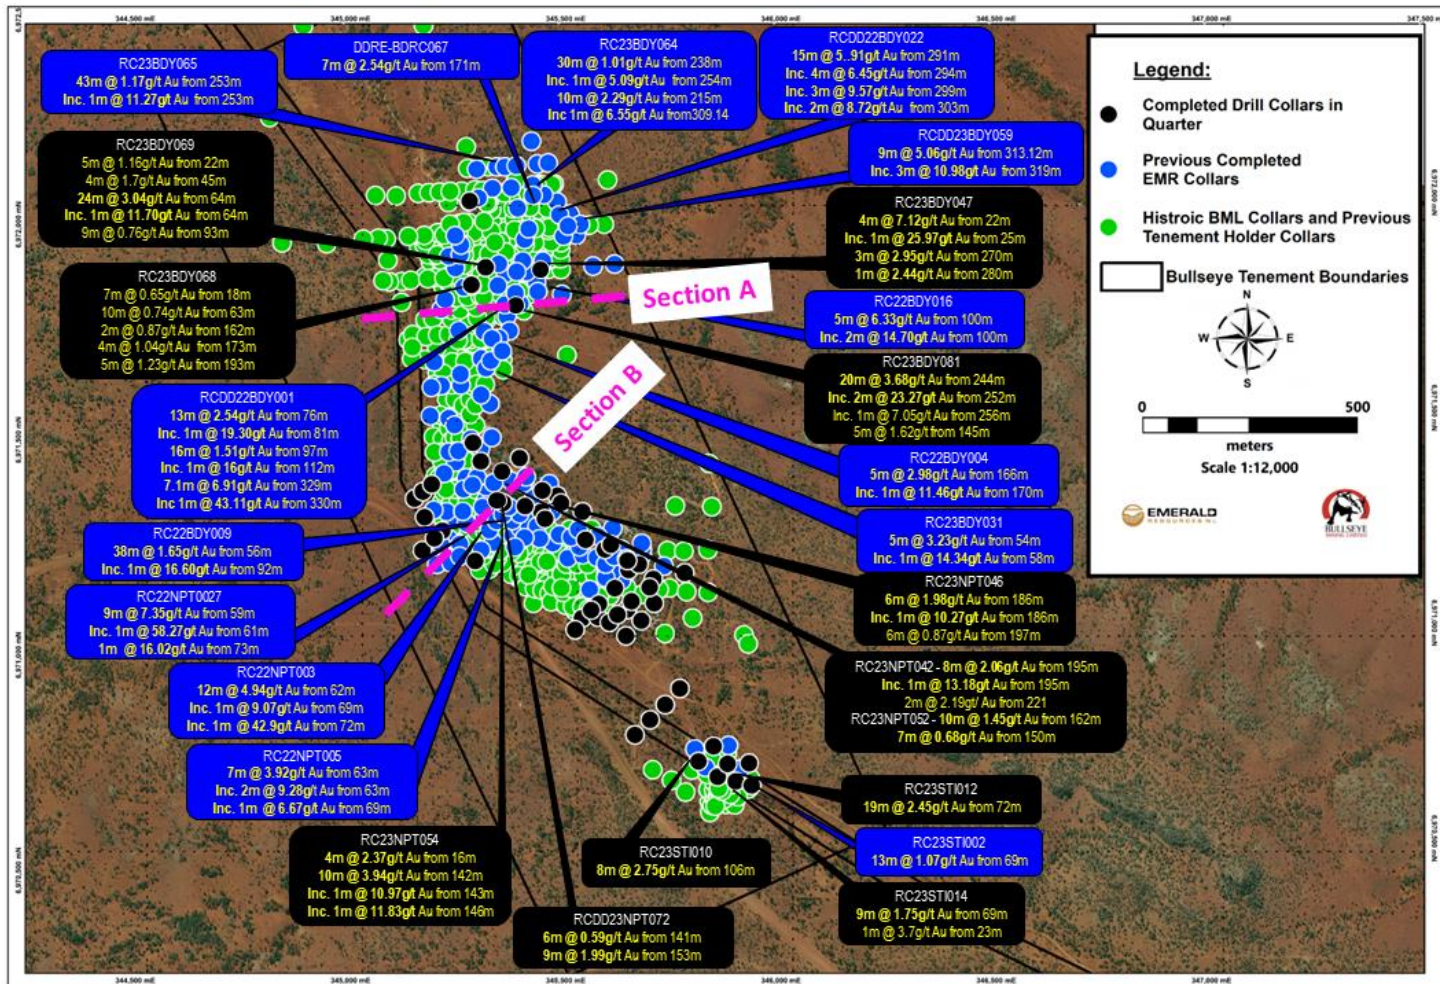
344,500 mE
345,000 mE
345,500 mE
346,000 mE
346,500 mE
347,000 mE
347,500 mE

RC23BDY065
43m @ 1.17g/t Au from 253m
Inc. 1m @ 11.27g/t Au from 253m

DDRE-BDRC067
7m @ 2.54g/t Au from 171m

RC23BDY064
30m @ 1.01g/t Au from 238m
Inc. 1m @ 5.09g/t Au from 254m
10m @ 2.29g/t Au from 215m
Inc 1m @ 6.55g/t Au from309.14

RCDD22BDY022
15m @ 5..91g/t Au from 291m
Inc. 4m @ 6.45g/t Au from 294m
Inc. 3m @ 9.57g/t Au from 299m
Inc. 2m @ 8.72g/t Au from 303m

RC23BDY069
5m @ 1.16g/t Au from 22m
4m @ 1.7g/t Au from 45m
24m @ 3.04g/t Au from 64m
Inc. 1m @ 11.70g/t Au from 64m
9m @ 0.76g/t Au from 93m

RCDD23BDY059
9m @ 5.06g/t Au from 313.12m
Inc. 3m @ 10.98g/t Au from 319m

RC23BDY047
4m @ 7.12g/t Au from 22m
Inc. 1m @ 25.97g/t Au from 25m
3m @ 2.95g/t Au from 270m
1m @ 2.44g/t Au from 280m

RC23BDY068
7m @ 0.65g/t Au from 18m
10m @ 0.74g/t Au from 63m
2m @ 0.87g/t Au from 162m
4m @ 1.04g/t Au from 173m
5m @ 1.23g/t Au from 193m

Section A

RC22BDY016
5m @ 6.33g/t Au from 100m
Inc. 2m @ 14.70g/t Au from 100m

RC23BDY081
20m @ 3.68g/t Au from 244m
Inc. 2m @ 23.27g/t Au from 252m
Inc. 1m @ 7.05g/t Au from 256m
5m @ 1.62g/t from 145m

Section B

RCDD22BDY001
13m @ 2.54g/t Au from 76m
Inc. 1m @ 19.30g/t Au from 81m
16m @ 1.51g/t Au from 97m
Inc. 1m @ 16g/t Au from 112m
7.1m @ 6.91g/t Au from 329m
Inc 1m @ 43.11g/t Au from 330m

RC22BDY004
5m @ 2.98g/t Au from 166m
Inc. 1m @ 11.46g/t Au from 170m

RC23BDY031
5m @ 3.23g/t Au from 54m
Inc. 1m @ 14.34g/t Au from 58m

RC22BDY009
38m @ 1.65g/t Au from 56m
Inc. 1m @ 16.60g/t Au from 92m

RC22NPT0027
9m @ 7.35g/t Au from 59m
Inc. 1m @ 58.27g/t Au from 61m
1m @ 16.02g/t Au from 73m

RC23NPT046
6m @ 1.98g/t Au from 186m
Inc. 1m @ 10.27g/t Au from 186m
6m @ 0.87g/t Au from 197m

RC22NPT003
12m @ 4.94g/t Au from 62m
Inc. 1m @ 9.07g/t Au from 69m
Inc. 1m @ 42.9g/t Au from 72m

RC23NPT042 - 8m @ 2.06g/t Au from 195m
Inc. 1m @ 13.18g/t Au from 195m
2m @ 2.19g/ Au from 221
RC23NPT052 - 10m @ 1.45g/t Au from 162m
7m @ 0.68g/t Au from 150m

RC22NPT005
7m @ 3.92g/t Au from 63m
Inc. 2m @ 9.28g/t Au from 63m
Inc. 1m @ 6.67g/t Au from 69m

RC23STI012
19m @ 2.45g/t Au from 72m

RC23NPT054
4m @ 2.37g/t Au from 16m
10m @ 3.94g/t Au from 142m
Inc. 1m @ 10.97g/t Au from 143m
Inc. 1m @ 11.83g/t Au from 146m

RC23STI010
8m @ 2.75g/t Au from 106m

RC23STI002
13m @ 1.07g/t Au from 69m

RC23STI014
9m @ 1.75g/t Au from 69m
1m @ 3.7g/t Au from 23m

RCDD23NPT072
6m @ 0.59g/t Au from 141m
9m @ 1.99g/t Au from 153m

Legend:
Completed Drill Collars in Quarter
Previous Completed EMR Collars
Histroic BML Collars and Previous Tenement Holder Collars
Bullseye Tenement Boundaries

N
W
E
S

0
500
meters
Scale 1:12,000

EMERALD
BULLSEYE